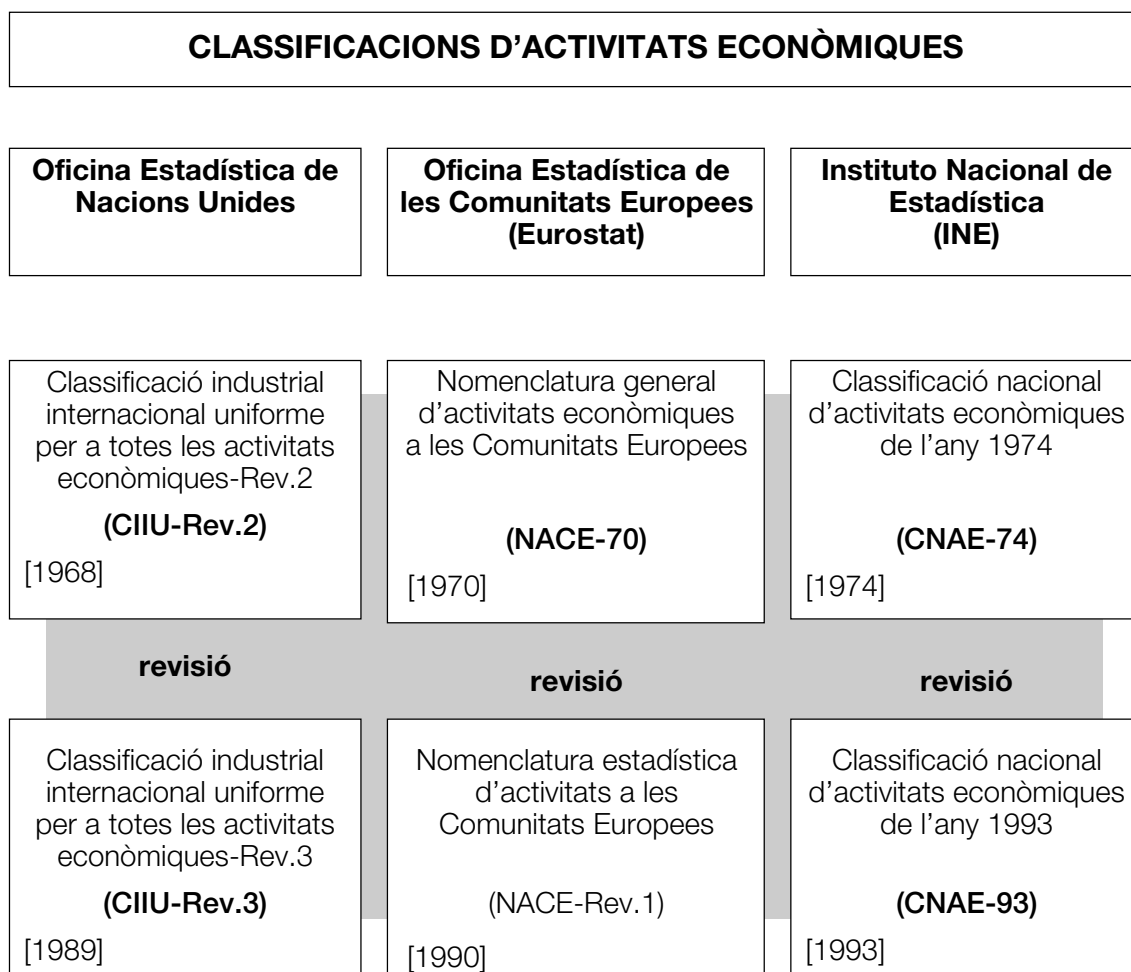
CLASSIFICACIONS D'ACTIVITATS ECONÒMIQUES

Oficina Estadística de Nacions Unides

Oficina Estadística de les Comunitats Europees (Eurostat)

Instituto Nacional de Estadística (INE)

Classificació industrial internacional uniforme per a totes les activitats econòmiques-Rev.2

(CIIU-Rev.2)

[1968]

Nomenclatura general d'activitats econòmiques a les Comunitats Europees

(NACE-70)

[1970]

Classificació nacional d'activitats econòmiques de l'any 1974

(CNAE-74)

[1974]

revisió

revisió

revisió

Classificació industrial internacional uniforme per a totes les activitats econòmiques-Rev.3

(CIIU-Rev.3)

[1989]

Nomenclatura estadística d'activitats a les Comunitats Europees

(NACE-Rev.1)

[1990]

Classificació nacional d'activitats econòmiques de l'any 1993

(CNAE-93)

[1993]